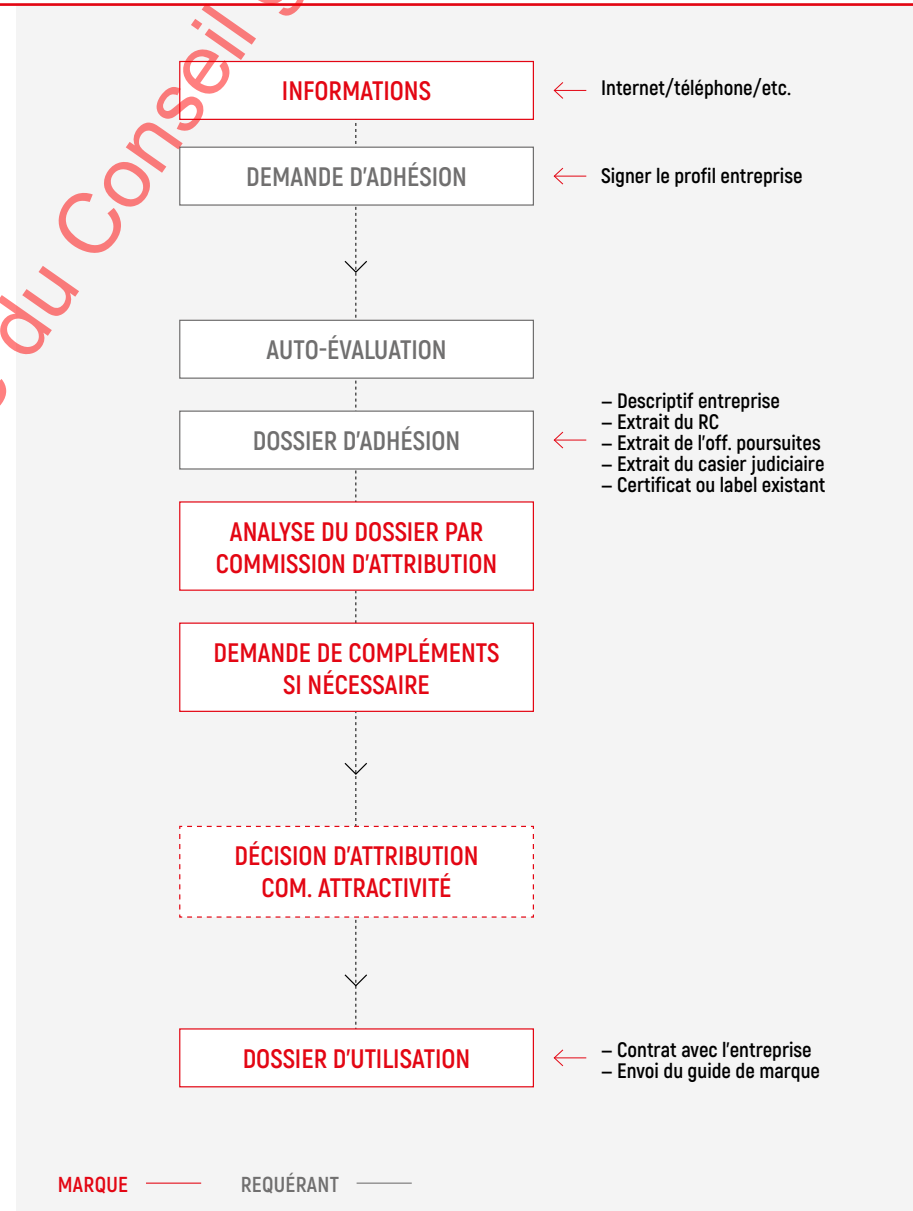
du Conseil

INFORMATIONS

Internet/téléphone/etc.

DEMANDE D'ADHÉSION

Signer le profil entreprise

AUTO-ÉVALUATION

DOSSIER D'ADHÉSION

– Descriptif entreprise
– Extrait du RC
– Extrait de l'off. poursuites
– Extrait du casier judiciaire
– Certificat ou label existant

ANALYSE DU DOSSIER PAR COMMISSION D'ATTRIBUTION

DEMANDE DE COMPLÉMENTS SI NÉCESSAIRE

DÉCISION D'ATTRIBUTION COM. ATTRACTIVITÉ

DOSSIER D'UTILISATION

– Contrat avec l'entreprise
– Envoi du guide de marque

MARQUE

REQUÉRANT